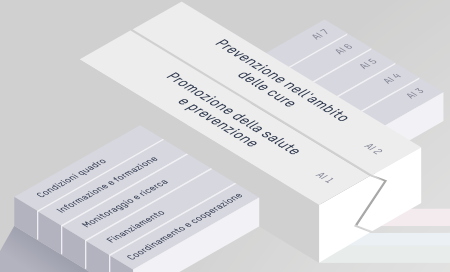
Prevenzione nell'ambito delle cure

Promozione della salute e prevenzione

AI 7

AI 6

AI 5

AI 4

AI 3

AI 2

AI 1

Condizioni quadro

Informazione e formazione

Monitoraggio e ricerca

Finanziamento

Coordinamento e cooperazione